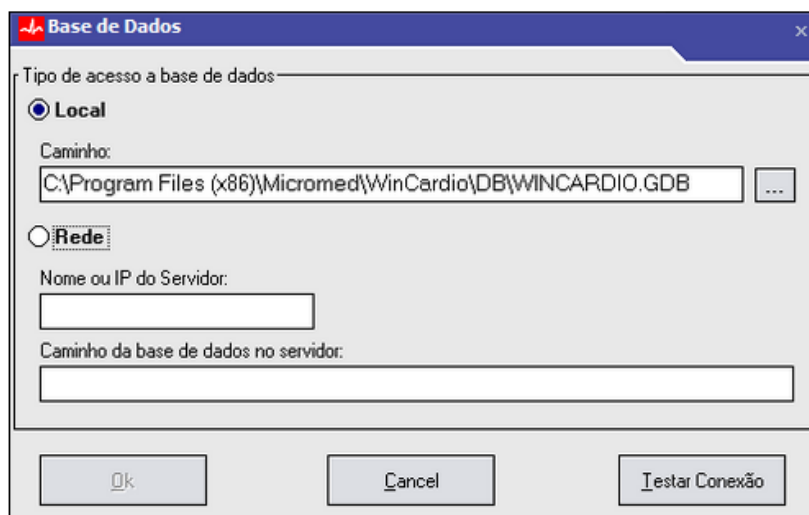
Base de Dados

Tipo de acesso a base de dados

Local

Caminho:

C:\Program Files (x86)\Micromed\WinCardio\DB\WINCARDIO.GDB

...

Rede

Nome ou IP do Servidor:

Caminho da base de dados no servidor:

Ok

Cancel

Testar Conexão